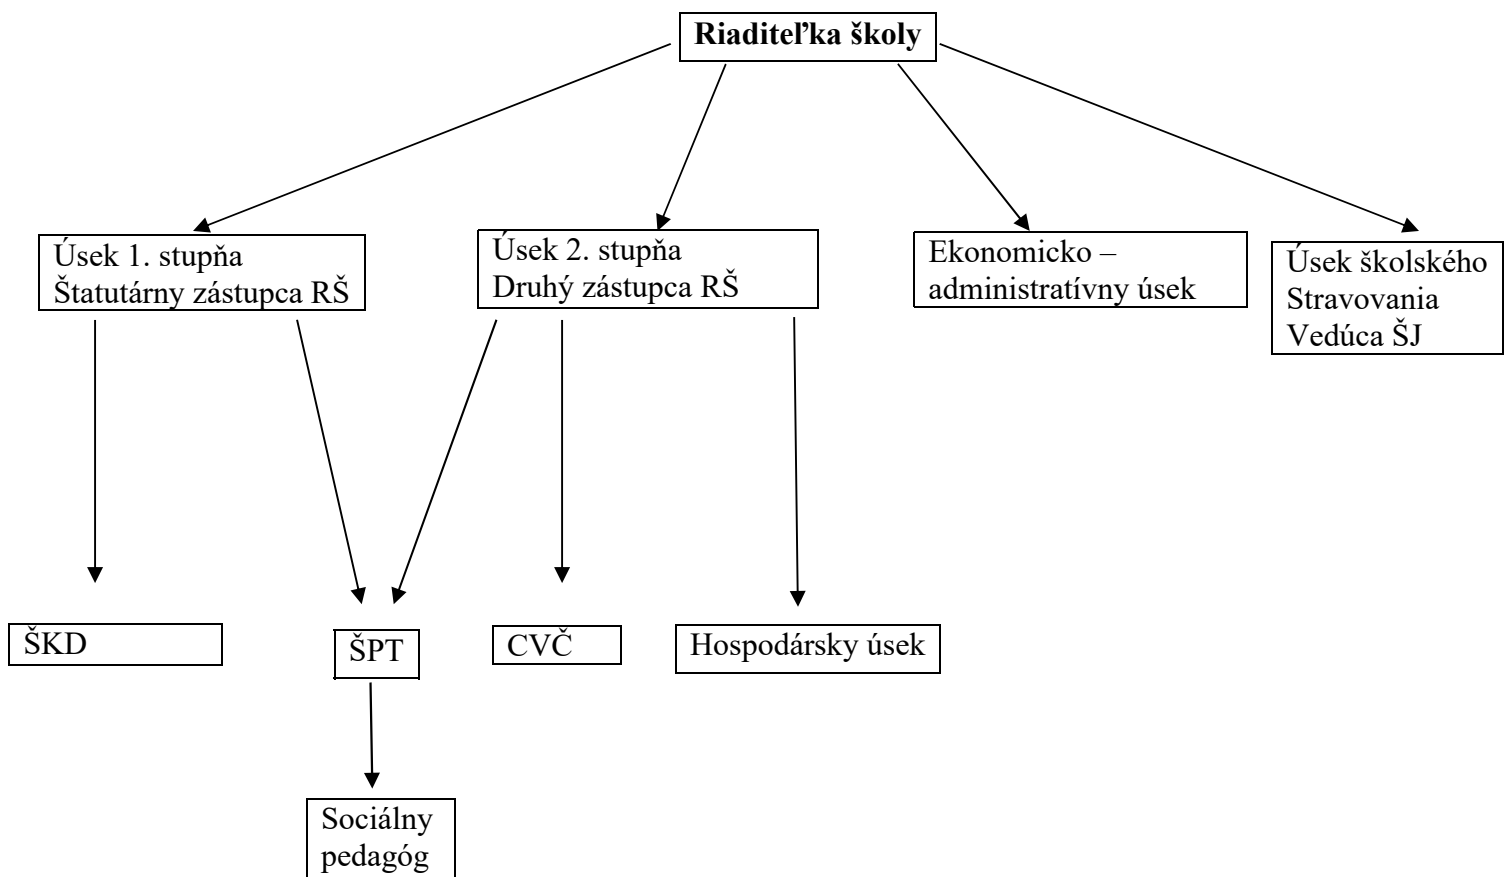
**Riaditeľka školy**

Úsek 1. stupňa
Štatutárny zástupca RŠ

Úsek 2. stupňa
Druhý zástupca RŠ

Ekonomicko – administratívny úsek

Úsek školského Stravovania
Vedúca ŠJ

ŠKD

ŠPT

CVČ

Hospodársky úsek

Sociálny pedagóg